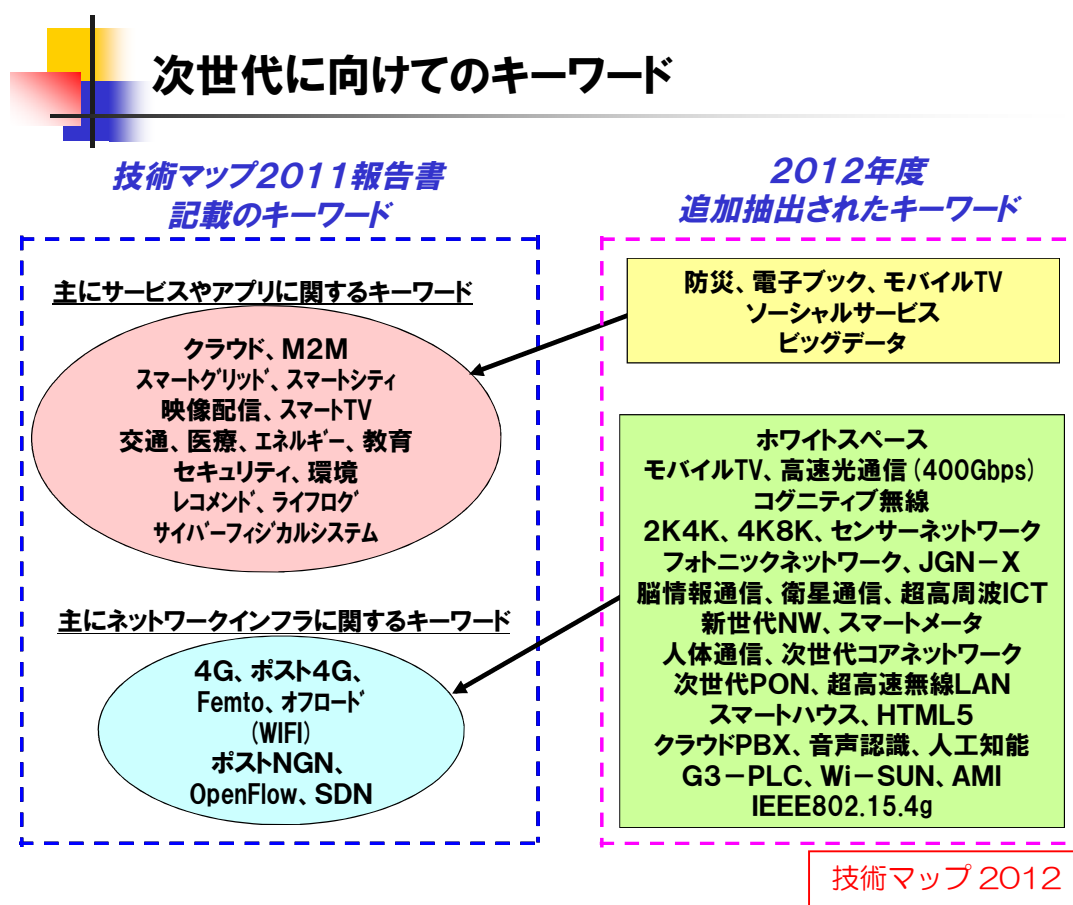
次世代に向けてのキーワード

技術マップ2011報告書
記載のキーワード

2012年度
追加抽出されたキーワード

主にサービスやアプリに関するキーワード

クラウド、M2M
スマートグリッド、スマートシティ
映像配信、スマートTV
交通、医療、エネルギー、教育
セキュリティ、環境
レコメンド、ライフログ
サイバーフィジカルシステム

主にネットワークインフラに関するキーワード

4G、ポスト4G、
Femto、オフロード
(WIFI)
ポストNGN、
OpenFlow、SDN

防災、電子ブック、モバイルTV
ソーシャルサービス
ビッグデータ

ホワイトスペース
モバイルTV、高速光通信 (400Gbps)
コグニティブ無線
2K4K、4K8K、センサーネットワーク
フォトニックネットワーク、JGN－X
脳情報通信、衛星通信、超高周波ICT
新世代NW、スマートメータ
人体通信、次世代コアネットワーク
次世代PON、超高速無線LAN
スマートハウス、HTML5
クラウドPBX、音声認識、人工知能
G3－PLC、Wi－SUN、AMI
IEEE802.15.4g

技術マップ 2012